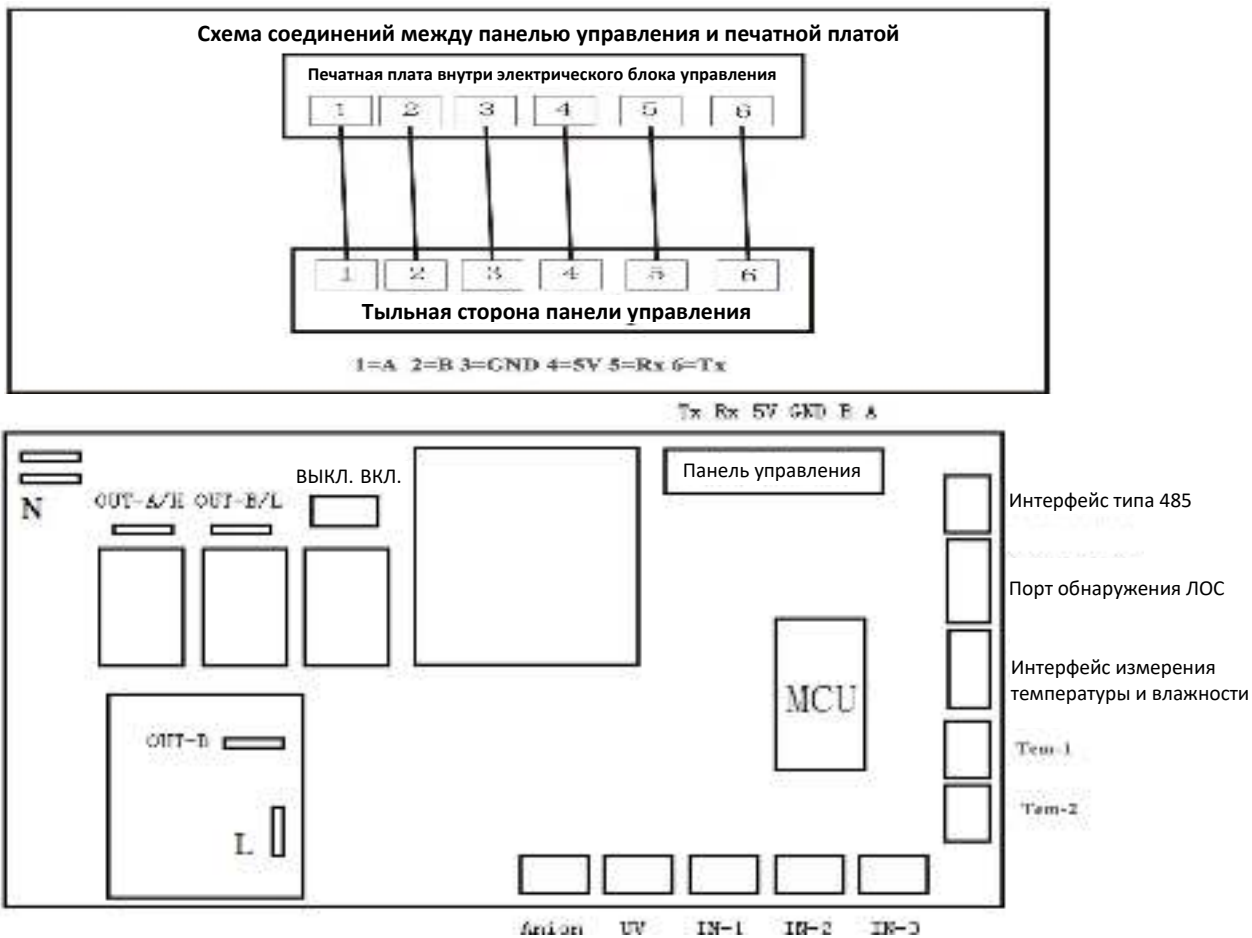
Схема соединений между панелью управления и печатной платой

Печатная плата внутри электрического блока управления

1 2 3 4 5 6

1 2 3 4 5 6

Тыльная сторона панели управления

1=A 2=B 3=GND 4=5V 5=Rx 6=Tx

Tx Rx 5V GND B A

N

OUT-A/H OUT-B/L

ВЫКЛ. ВКЛ.

Панель управления

Интерфейс типа 485

Порт обнаружения ЛОС

Интерфейс измерения температуры и влажности

MCU

OUT-B

L

Tem-1

Tem-2

Anion UV IN-1 IN-2 IN-3